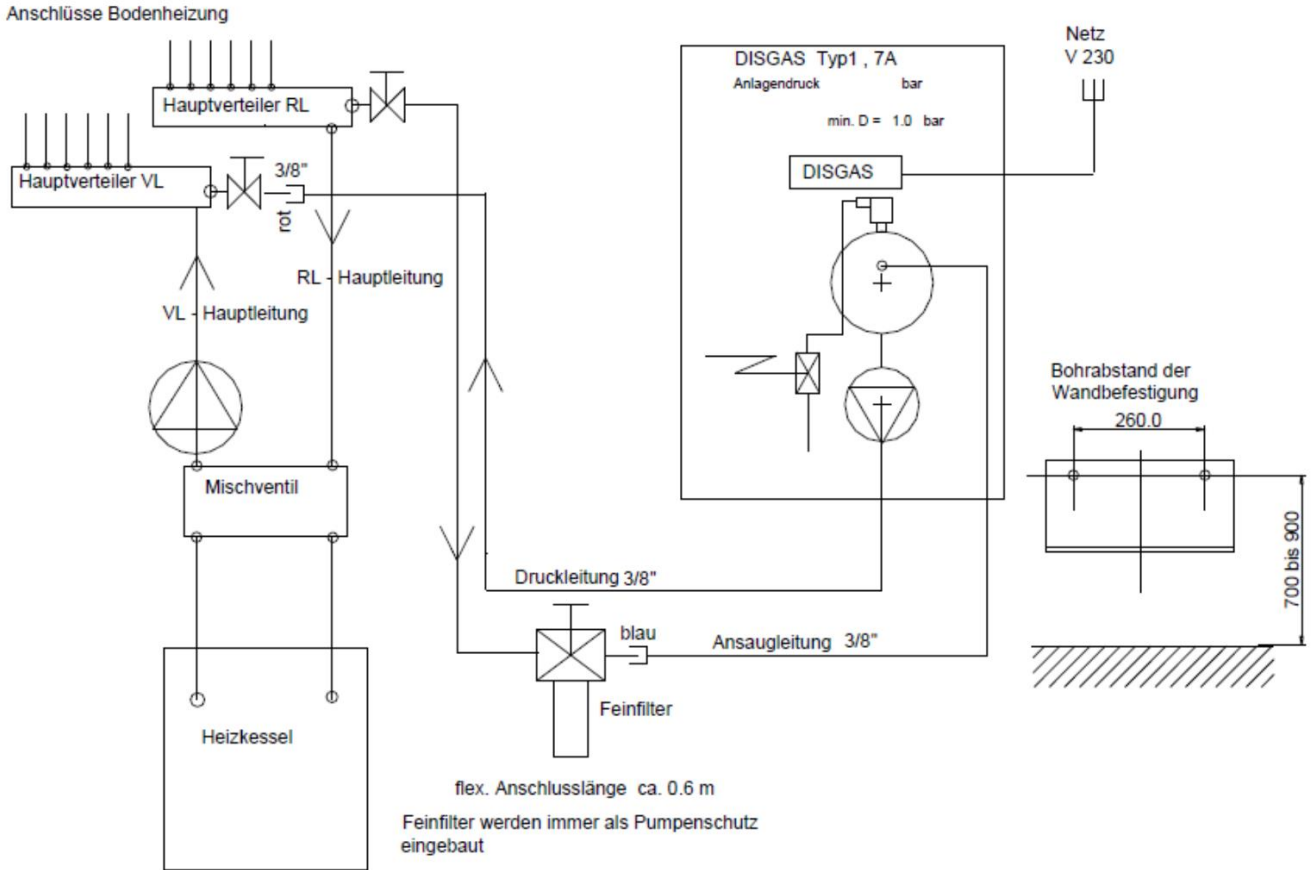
Anschlüsse Bodenheizung

Hauptverteiler RL

Hauptverteiler VL

3/8"

rot

RL - Hauptleitung

VL - Hauptleitung

Mischventil

Heizkessel

DISGAS Typ1 , 7A

Anlagendruck bar

min. D = 1.0 bar

Netz
V 230

DISGAS

Bohrabstand der Wandbefestigung

260.0

700 bis 900

Druckleitung 3/8"

blau

Ansaugleitung 3/8"

Feinfilter

flex. Anschlusslänge ca. 0.6 m

Feinfilter werden immer als Pumpenschutz eingebaut